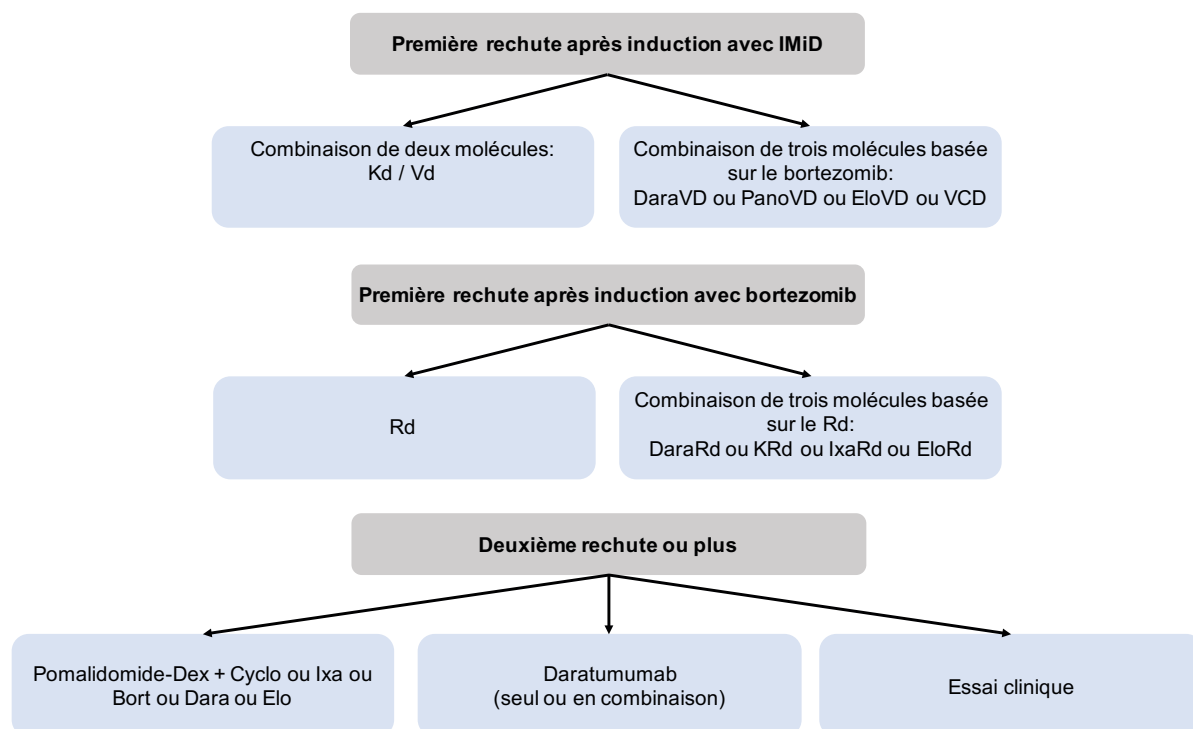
Première rechute après induction avec IMiD

Combinaison de deux molécules:
Kd / Vd

Combinaison de trois molécules basée sur le bortezomib:
DaraVD ou PanoVD ou EloVD ou VCD

Première rechute après induction avec bortezomib

Rd

Combinaison de trois molécules basée sur le Rd:
DaraRd ou KRd ou IxaRd ou EloRd

Deuxième rechute ou plus

Pomalidomide-Dex + Cyclo ou Ixa ou Bort ou Dara ou Elo

Daratumumab
(seul ou en combinaison)

Essai clinique